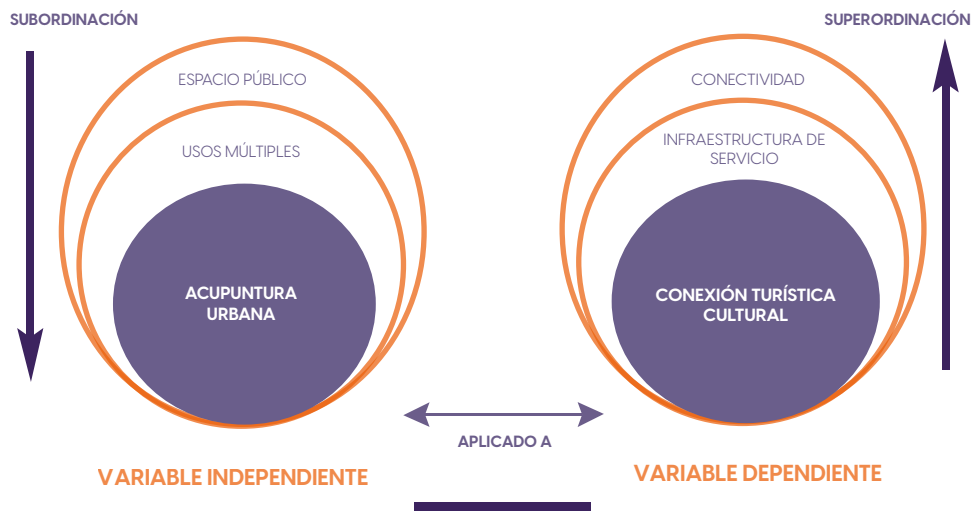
SUBORDINACIÓN

ESPACIO PÚBLICO

USOS MÚLTIPLES

ACUPUNTURA URBANA

VARIABLE INDEPENDIENTE

APLICADO A

SUPERORDINACIÓN

CONECTIVIDAD

INFRAESTRUCTURA DE SERVICIO

CONEXIÓN TURÍSTICA CULTURAL

VARIABLE DEPENDIENTE